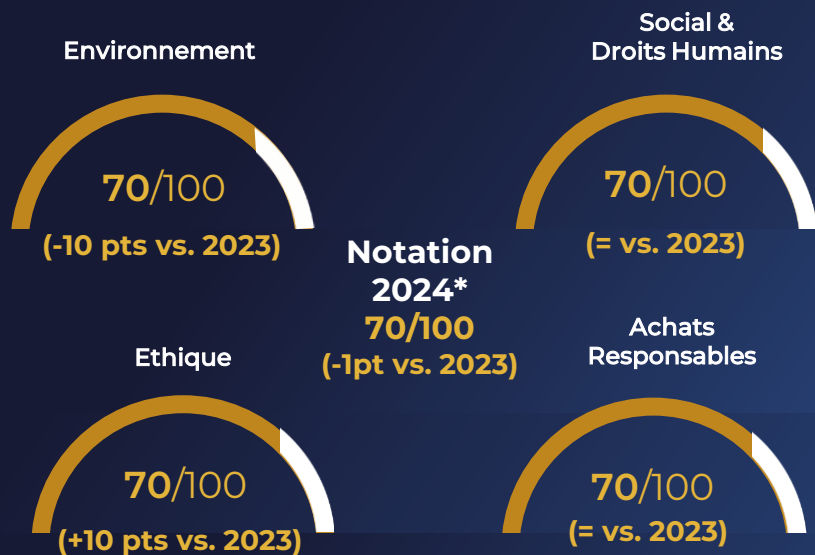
Environnement

70/100

(-10 pts vs. 2023)

Social & Droits Humains

70/100

(= vs. 2023)

Notation 2024*
70/100
(-1pt vs. 2023)

Ethique

70/100

(+10 pts vs. 2023)

Achats Responsables

70/100

(= vs. 2023)